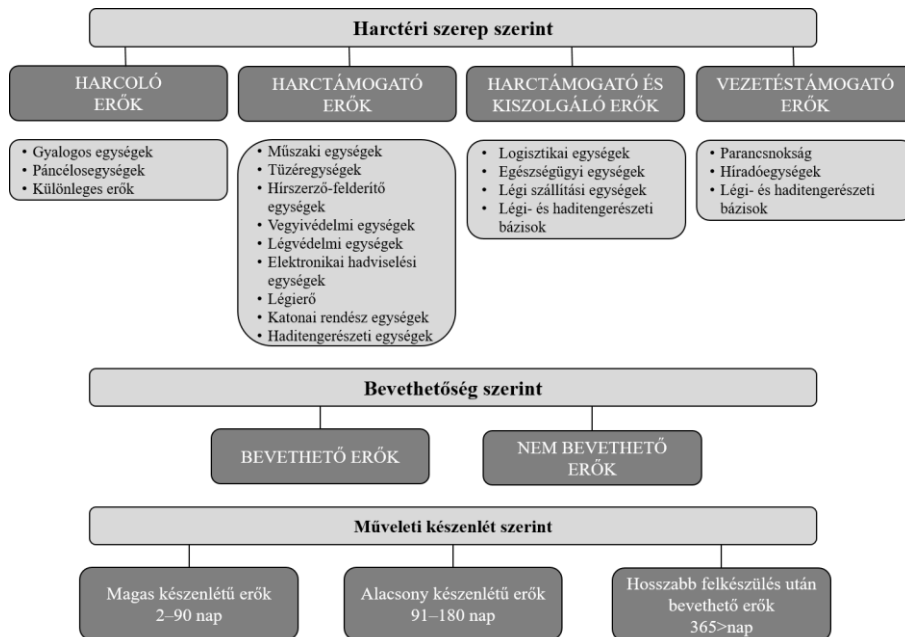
Harctéri szerep szerint

HARCOLÓ ERŐK

• Gyalogos egységek
• Páncélosegységek
• Különleges erők

HARCTÁMOGATÓ ERŐK

• Műszaki egységek
• Tüzéregységek
• Hírszerző-felderítő egységek
• Vegyivédelmi egységek
• Légvédelmi egységek
• Elektronikai hadviselési egységek
• Légierő
• Katonai rendész egységek
• Haditengerészeti egységek

HARCTÁMOGATÓ ÉS KISZOLGÁLÓ ERŐK

• Logisztikai egységek
• Egészségügyi egységek
• Légi szállítási egységek
• Légi- és haditengerészeti bázisok

VEZETÉSTÁMOGATÓ ERŐK

• Parancsnokság
• Híradóegységek
• Légi- és haditengerészeti bázisok

Bevethetőség szerint

BEVETHETŐ ERŐK

NEM BEVETHETŐ ERŐK

Műveleti készenlét szerint

Magas készenlétű erők 2–90 nap

Alacsony készenlétű erők 91–180 nap

Hosszabb felkészülés után bevethető erők 365>nap